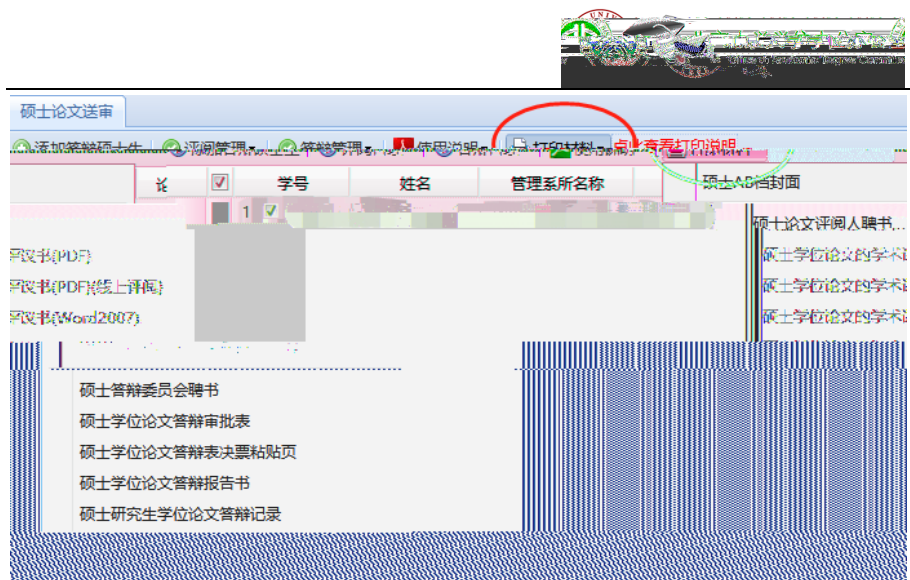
硕士论文送审

添加答辩硕士生 评阅管理 答辩管理 使用说明 打印材料 点此查看打印说明

| 论 | ☑ | 学号 | 姓名 | 管理系所名称 |
|---|---|---|---|---|
| | 1 ☑ | | | |

硕士AB档封面
硕士论文评阅人聘书...
硕士学位论文的学术评
硕士学位论文的学术评
硕士学位论文的学术评

评议书(PDF)
评议书(PDF)(线上评阅)
评议书(Word2007)

硕士答辩委员会聘书
硕士学位论文答辩审批表
硕士学位论文答辩表决票粘贴页
硕士学位论文答辩报告书
硕士研究生学位论文答辩记录